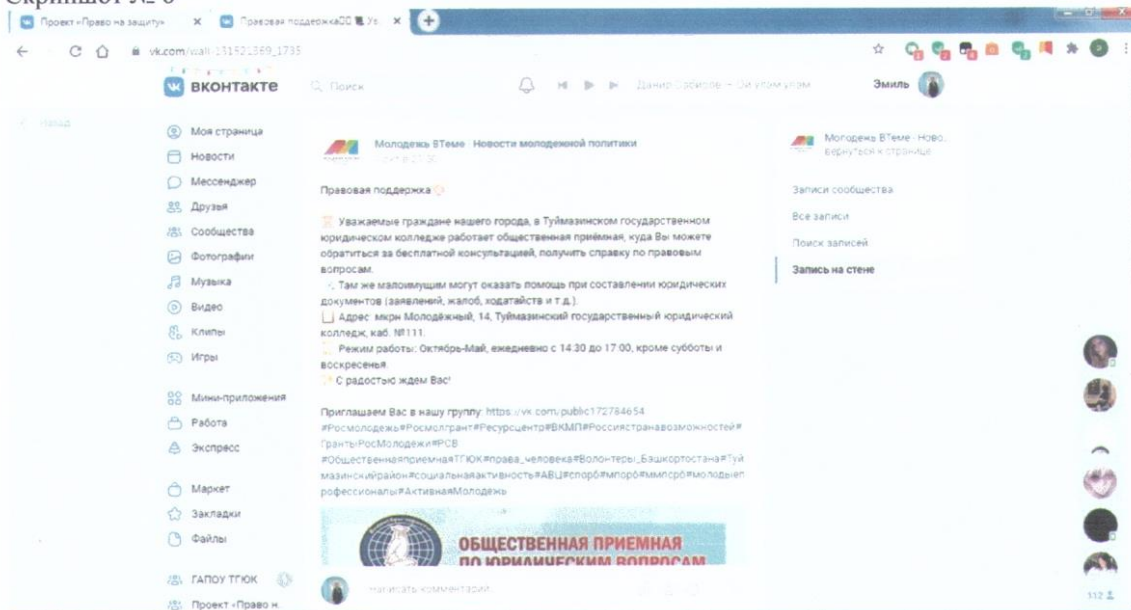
Скриншот №6

Проект «Право на защиту»
Правовая поддержка
vk.com/wall-131521369_1735

вконтакте
Поиск
Данил Орлов — Он устом углам
Эмиль

Назад

Моя страница
Новости
Мессенджер
Друзья
Сообщества
Фотографии
Музыка
Видео
Клипы
Игры
Мини-приложения
Работа
Экспресс
Маркет
Закладки
Файлы
ГАПОУ ТГЮК
Проект «Право н.

Молодежь ВТеме | Новости молодежной политики

Правовая поддержка

Уважаемые граждане нашего города, в Туймазинском государственном юридическом колледже работает общественная приёмная, куда Вы можете обратиться за бесплатной консультацией, получить справку по правовым вопросам.
Там же малоимущим могут оказать помощь при составлении юридических документов (заявлений, жалоб, ходатайств и т.д.).
Адрес: мкрн Молодёжный, 14, Туймазинский государственный юридический колледж, каб. №111.
Режим работы: Октябрь-Май, ежедневно с 14:30 до 17:00, кроме субботы и воскресенья.
С радостью ждем Вас!

Приглашаем Вас в нашу группу: https://vk.com/public172784654
#Росмолодежь#Росмолгрант#Ресурсцентр#ВКМП#Россиястранавозможностей#ГрантыРосМолодежи#РСВ
#Общественнаяприемная#ТГЮК#права_человека#Волонтеры_Башкортостана#Туймазинскийрайон#социальнаяактивность#АВЦ#спорт#мпорб#ммспорб#молодыепрофессионалы#АктивнаяМолодежь

ОБЩЕСТВЕННАЯ ПРИЕМНАЯ
ПО ЮРИДИЧЕСКИМ ВОПРОСАМ

Написать комментарий...

Молодежь ВТеме · Ново...
Вернуться к странице

Записи сообщества
Все записи
Поиск записей
Запись на стене

112